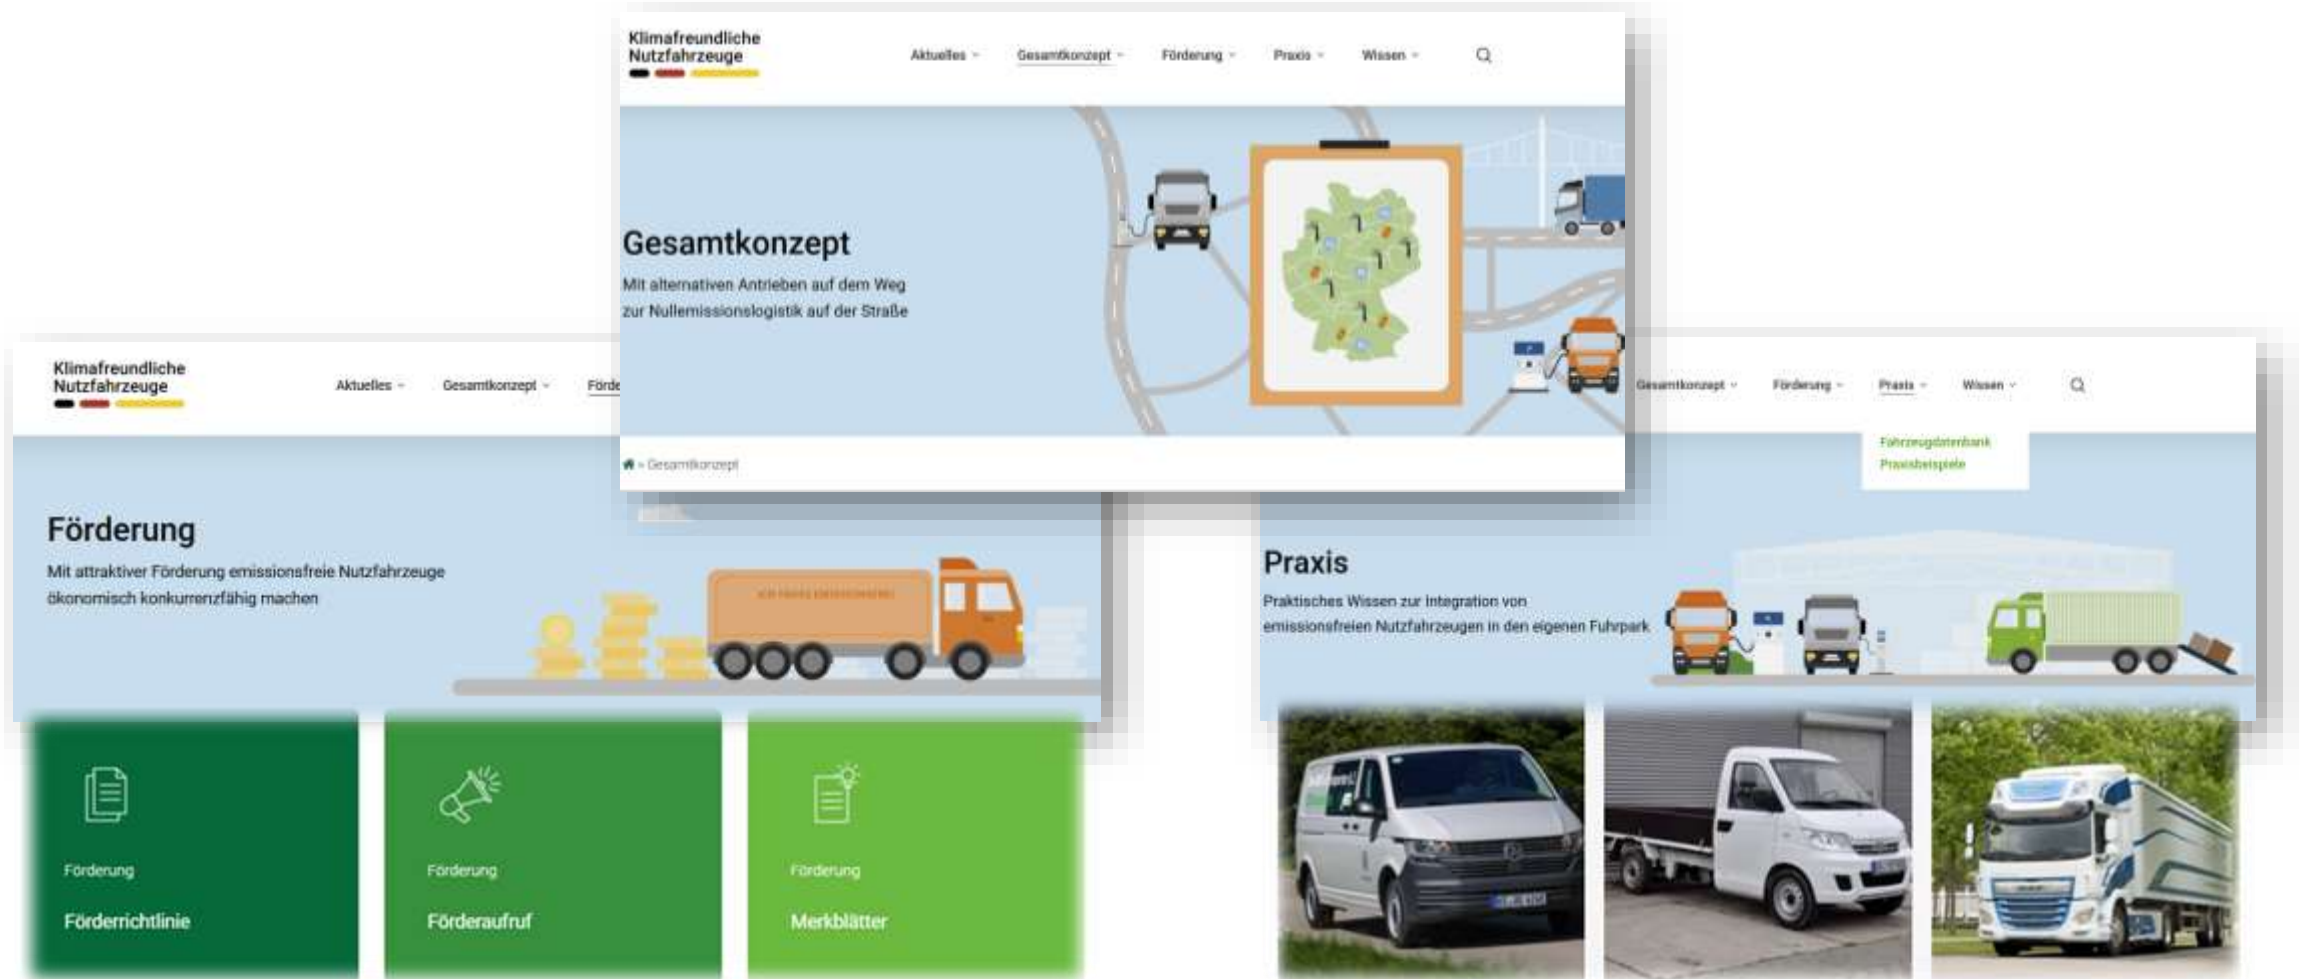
Klimafreundliche Nutzfahrzeuge

Aktuelles Gesamtkonzept Förderung Praxis Wissen

Gesamtkonzept

Mit alternativen Antrieben auf dem Weg zur Nullemissionslogistik auf der Straße

» Gesamtkonzept

Klimafreundliche Nutzfahrzeuge

Aktuelles Gesamtkonzept Förde

Förderung

Mit attraktiver Förderung emissionsfreie Nutzfahrzeuge ökonomisch konkurrenzfähig machen

Förderung

Förderrichtlinie

Förderung

Förderaufruf

Förderung

Merkblätter

Gesamtkonzept Förderung Praxis Wissen

Fahrzeugdatenbank
Praxisbeispiele

Praxis

Praktisches Wissen zur Integration von emissionsfreien Nutzfahrzeugen in den eigenen Fuhrpark